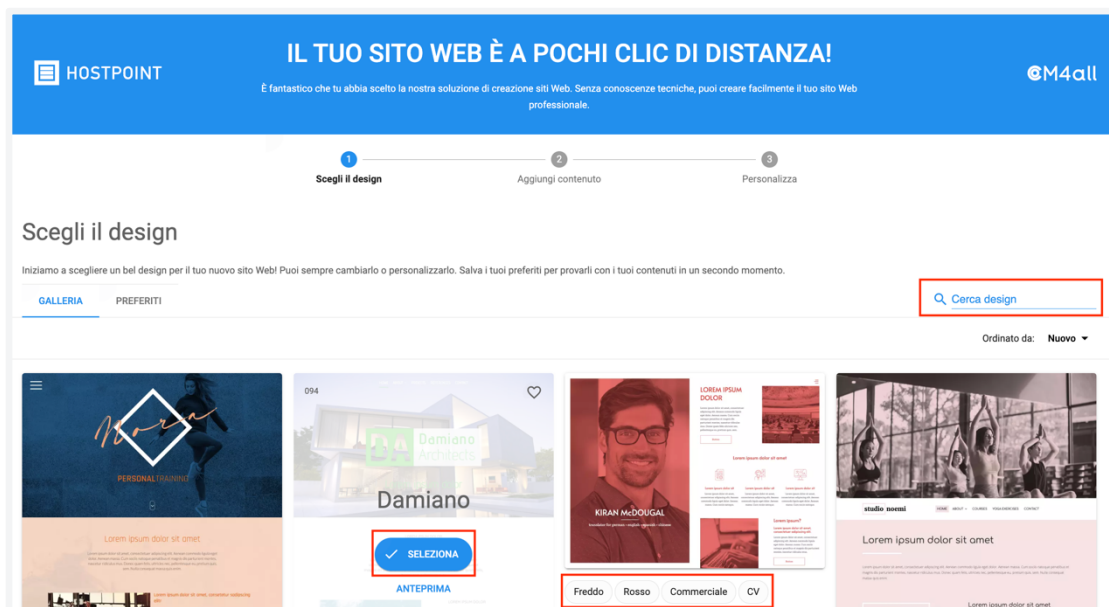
HOSTPOINT

IL TUO SITO WEB È A POCHI CLIC DI DISTANZA!

È fantastico che tu abbia scelto la nostra soluzione di creazione siti Web. Senza conoscenze tecniche, puoi creare facilmente il tuo sito Web professionale.

CM4all

1 Scegli il design
2 Aggiungi contenuto
3 Personalizza

Scegli il design

Iniziamo a scegliere un bel design per il tuo nuovo sito Web! Puoi sempre cambiarlo o personalizzarlo. Salva i tuoi preferiti per provarli con i tuoi contenuti in un secondo momento.

GALLERIA PREFERITI

Cerca design

Ordinato da: Nuovo

Nora
PERSONAL TRAINING
Lorem ipsum dolor sit amet

094
Damiano Architects
Damiano
SELEZIONA
ANTEPRIMA

LOREM IPSUM DOLOR
KIRAN McDOUGAL
Lorem ipsum dolor sit amet

Freddo Rosso Commerciale CV

studio noemi
HOME ABOUT COURSES FOR BEGINNERS CONTACT
Lorem ipsum dolor sit amet